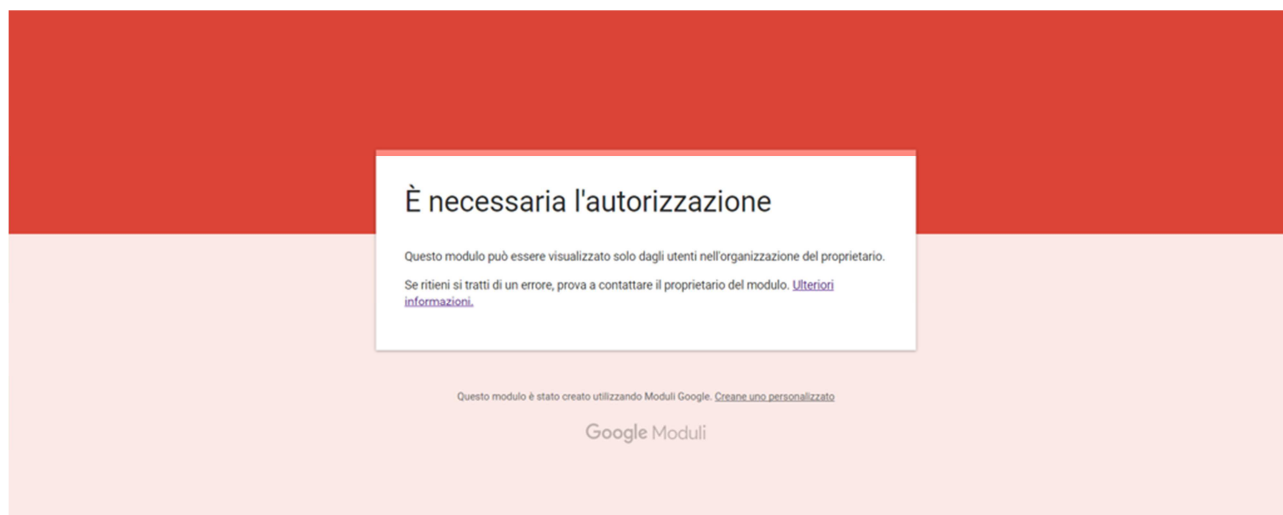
È necessaria l'autorizzazione

Questo modulo può essere visualizzato solo dagli utenti nell'organizzazione del proprietario.

Se ritieni si tratti di un errore, prova a contattare il proprietario del modulo. Ulteriori informazioni.

Questo modulo è stato creato utilizzando Moduli Google. Creane uno personalizzato

Google Moduli